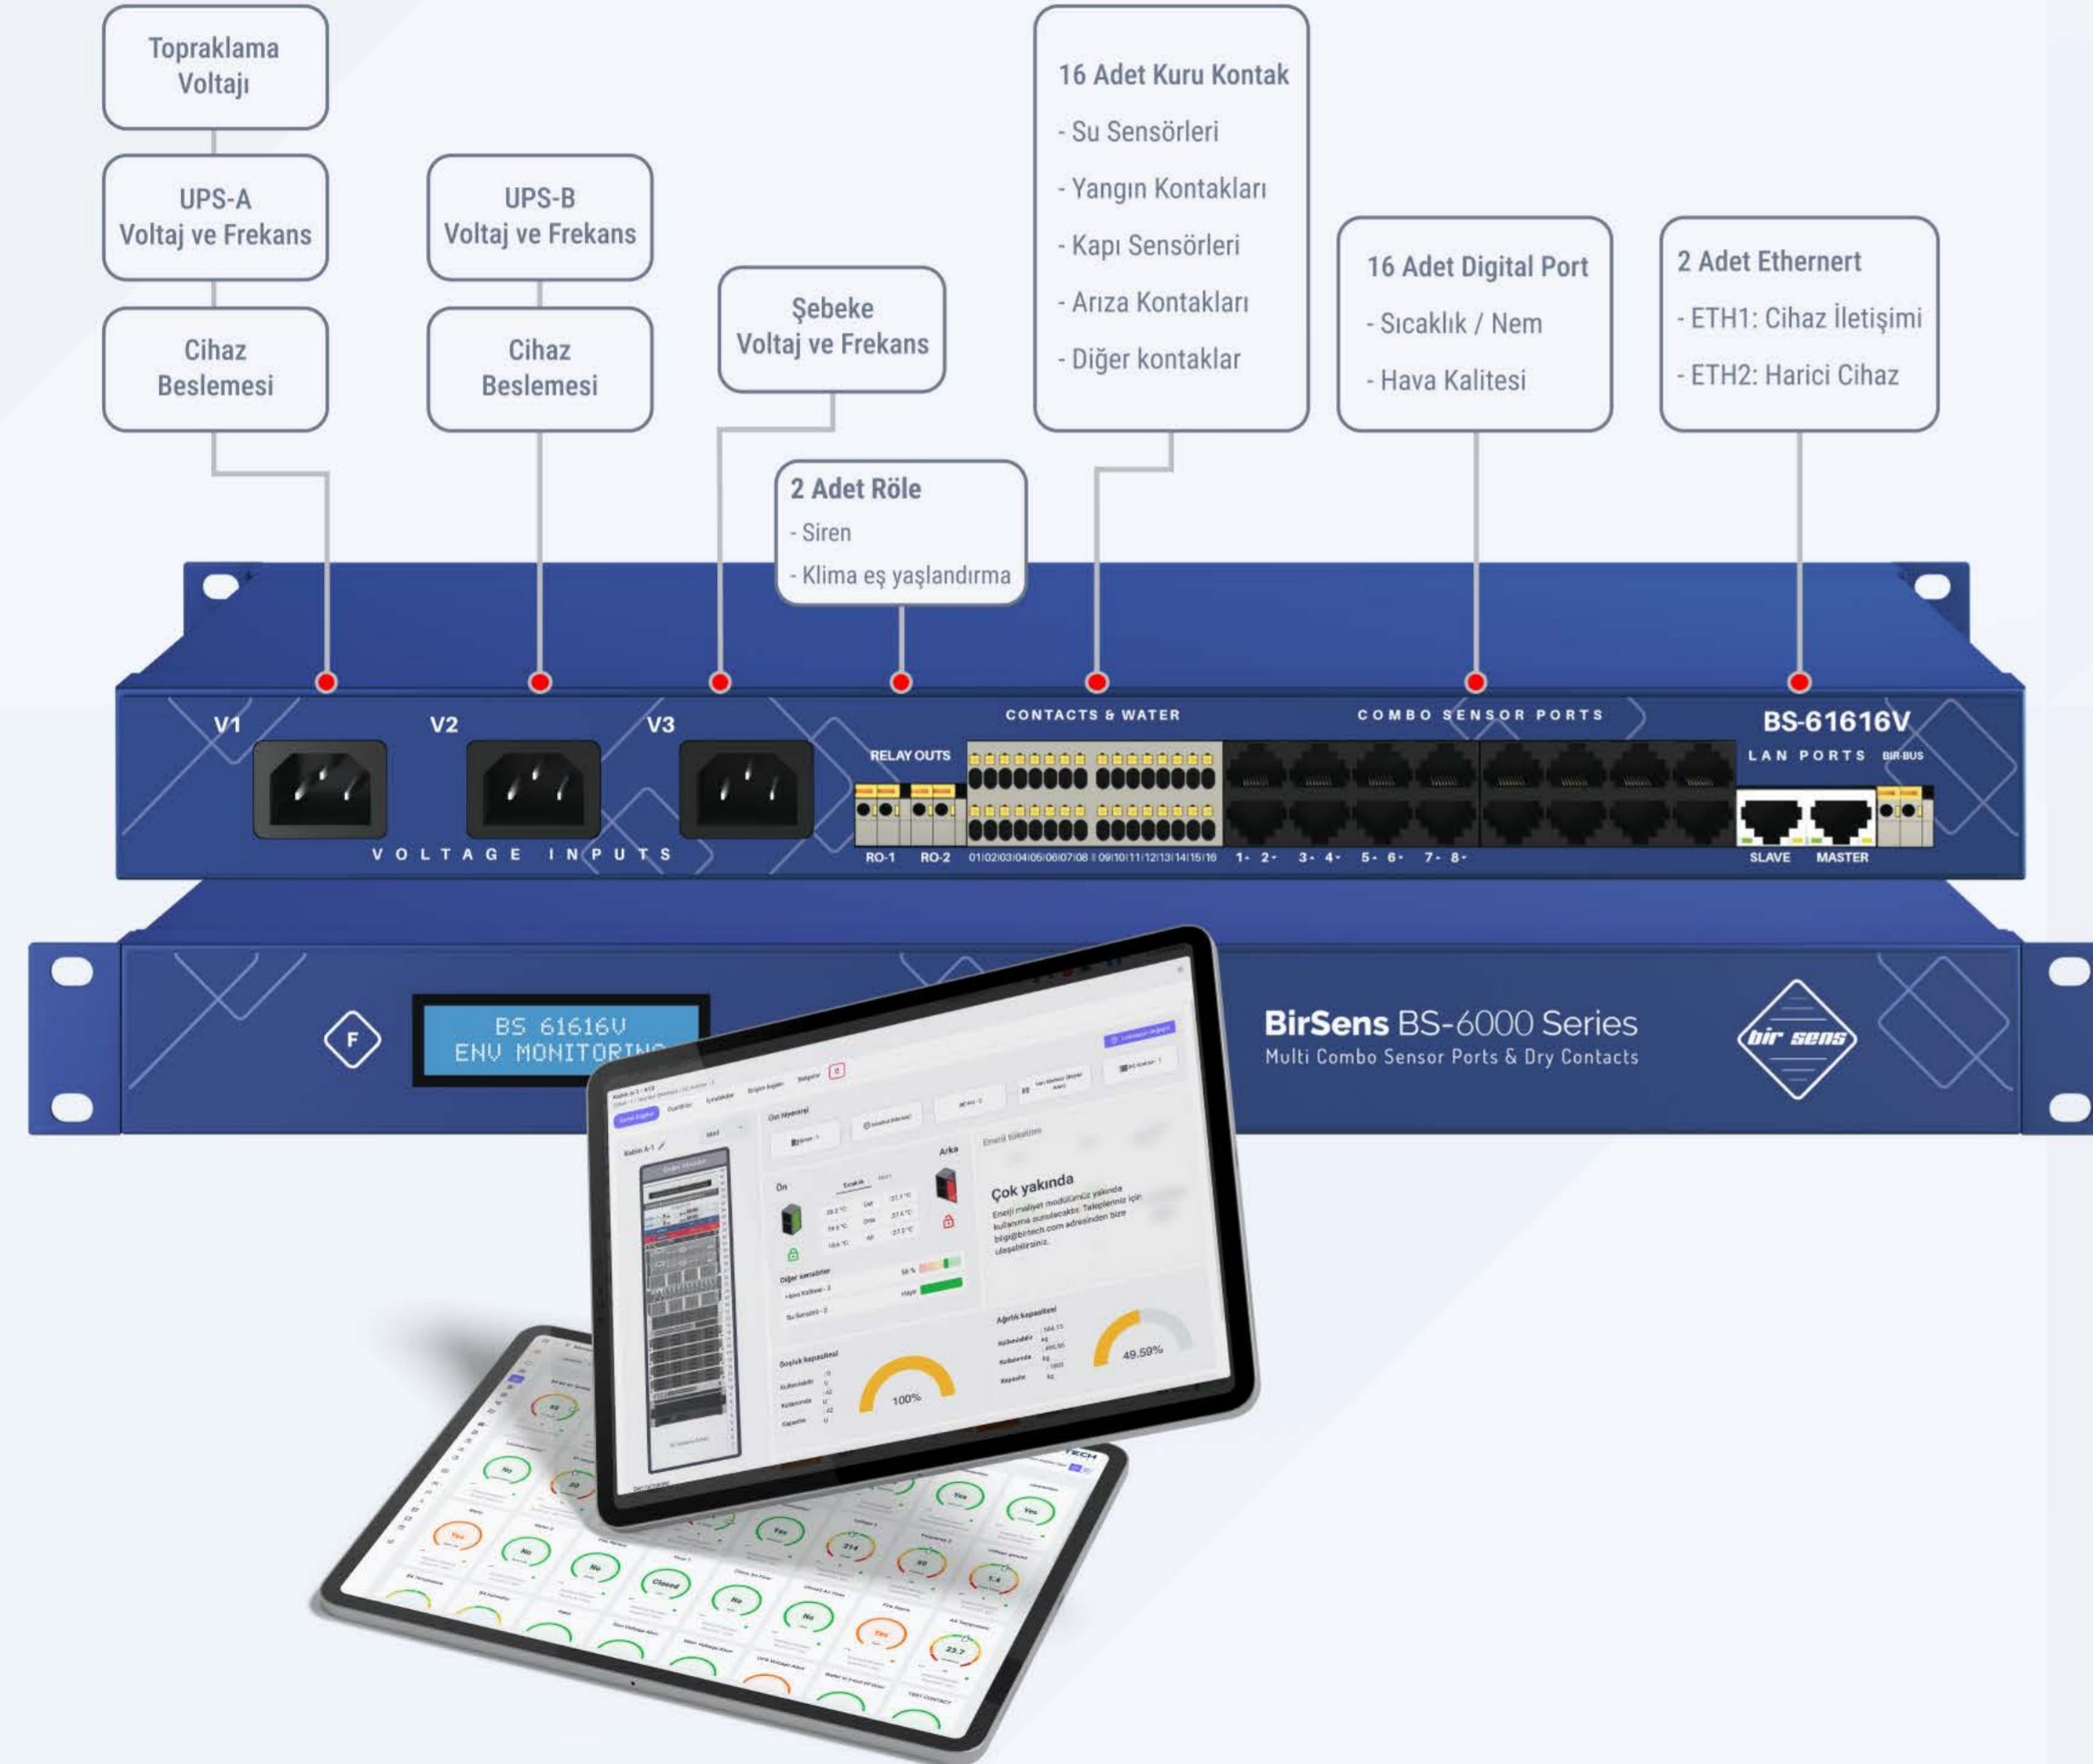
Topraklama Voltajı

UPS-A Voltaj ve Frekans

Cihaz Beslemesi

UPS-B Voltaj ve Frekans

Cihaz Beslemesi

Şebeke Voltaj ve Frekans

16 Adet Kuru Kontak
- Su Sensörleri
- Yangın Kontakları
- Kapı Sensörleri
- Arıza Kontakları
- Diğer kontaklar

16 Adet Digital Port
- Sıcaklık / Nem
- Hava Kalitesi

2 Adet Ethernert
- ETH1: Cihaz İletişimi
- ETH2: Harici Cihaz

2 Adet Röle
- Siren
- Klima eş yaşlandırma

V1 V2 V3
VOLTAGE INPUTS
RELAY OUTS
RO-1 RO-2
CONTACTS & WATER
01 02 03 04 05 06 07 08 09 10 11 12 13 14 15 16
COMBO SENSOR PORTS
1- 2- 3- 4- 5- 6- 7- 8-
BS-61616V
LAN PORTS
BIR-BUS
SLAVE MASTER

F
BS 61616V
ENV MONITORING
BirSens BS-6000 Series
Multi Combo Sensor Ports & Dry Contacts
bir sens

Ön
Arka
Çok yakında
100%
49.59%